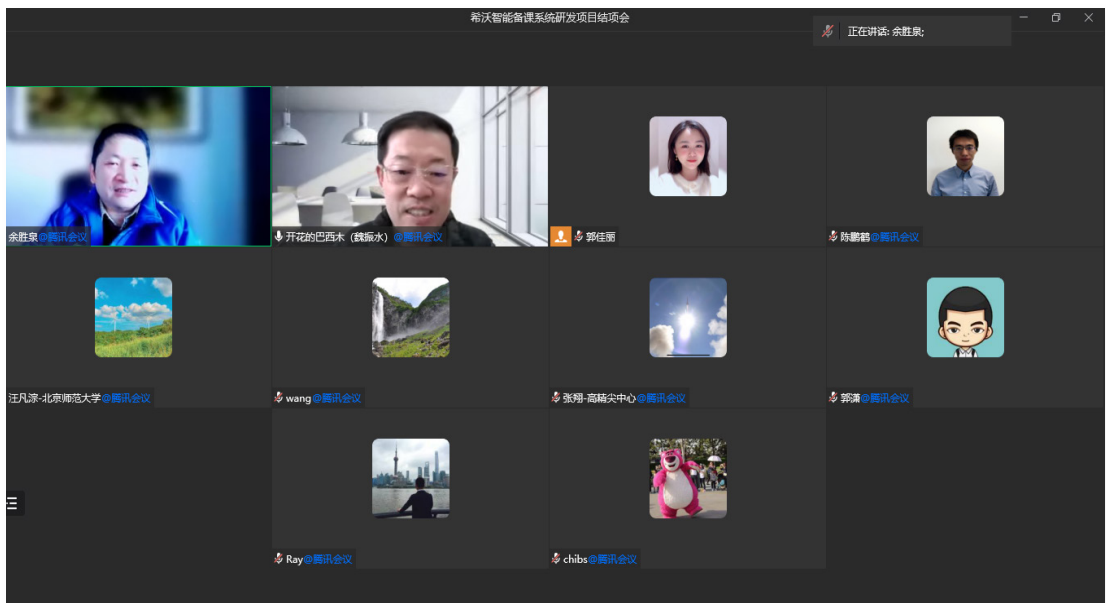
希沃智能备课系统研发项目结项会

正在讲话: 余胜泉;

余胜泉@腾讯会议

开花的巴西木（魏振水）@腾讯会议

郭佳丽

陈鹏鹤@腾讯会议

汪凡淙-北京师范大学@腾讯会议

wang@腾讯会议

张翔-高精尖中心@腾讯会议

郭潇@腾讯会议

Ray@腾讯会议

chibs@腾讯会议